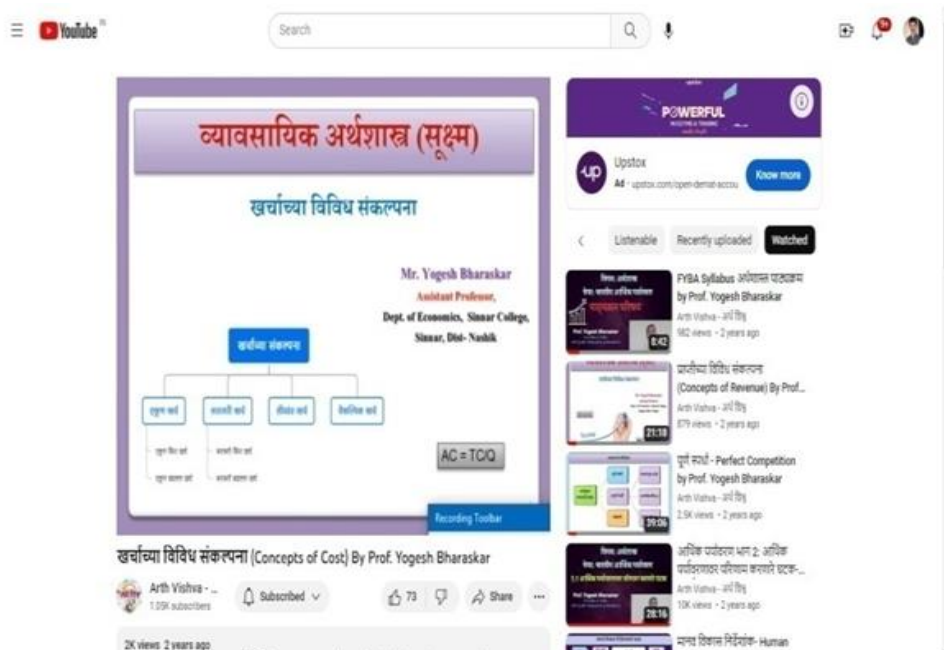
YouTube IN

Search

9+

व्यावसायिक अर्थशास्त्र (सूक्ष्म)

खर्चाच्या विविध संकल्पना

Mr. Yogesh Bharaskar
Assistant Professor,
Dept. of Economics, Sinnar College,
Sinnar, Dist- Nashik

खर्चाच्या संकल्पना

एकूण खर्च | सरासरी खर्च | सीमांत खर्च | वैकल्पिक खर्च

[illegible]
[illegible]
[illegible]
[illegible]

AC = TC/Q

Recording Toolbar

खर्चाच्या विविध संकल्पना (Concepts of Cost) By Prof. Yogesh Bharaskar

Arth Vishva - ...
1.05K subscribers

Subscribed

73

Share

2K views 2 years ago

POWERFUL

Upstox
Ad · upstox.com/open-demat-accou

Know more

Listenable | Recently uploaded | Watched

FYBA Syllabus अभ्यास पाठ्यक्रम by Prof. Yogesh Bharaskar
Arth Vishva - अर्थ विश्व
982 views · 2 years ago
8:42

प्राप्तीच्या विविध संकल्पना (Concepts of Revenue) By Prof...
Arth Vishva - अर्थ विश्व
879 views · 2 years ago
21:18

पूर्ण स्पर्धा - Perfect Competition by Prof. Yogesh Bharaskar
Arth Vishva - अर्थ विश्व
2.5K views · 2 years ago
39:06

अधिक पर्याप्त भाग 2: अधिक पर्याप्तपणे परिणाम करणारे घटक...
Arth Vishva - अर्थ विश्व
10K views · 2 years ago
28:16

मानव विकास निर्देशांक- Human